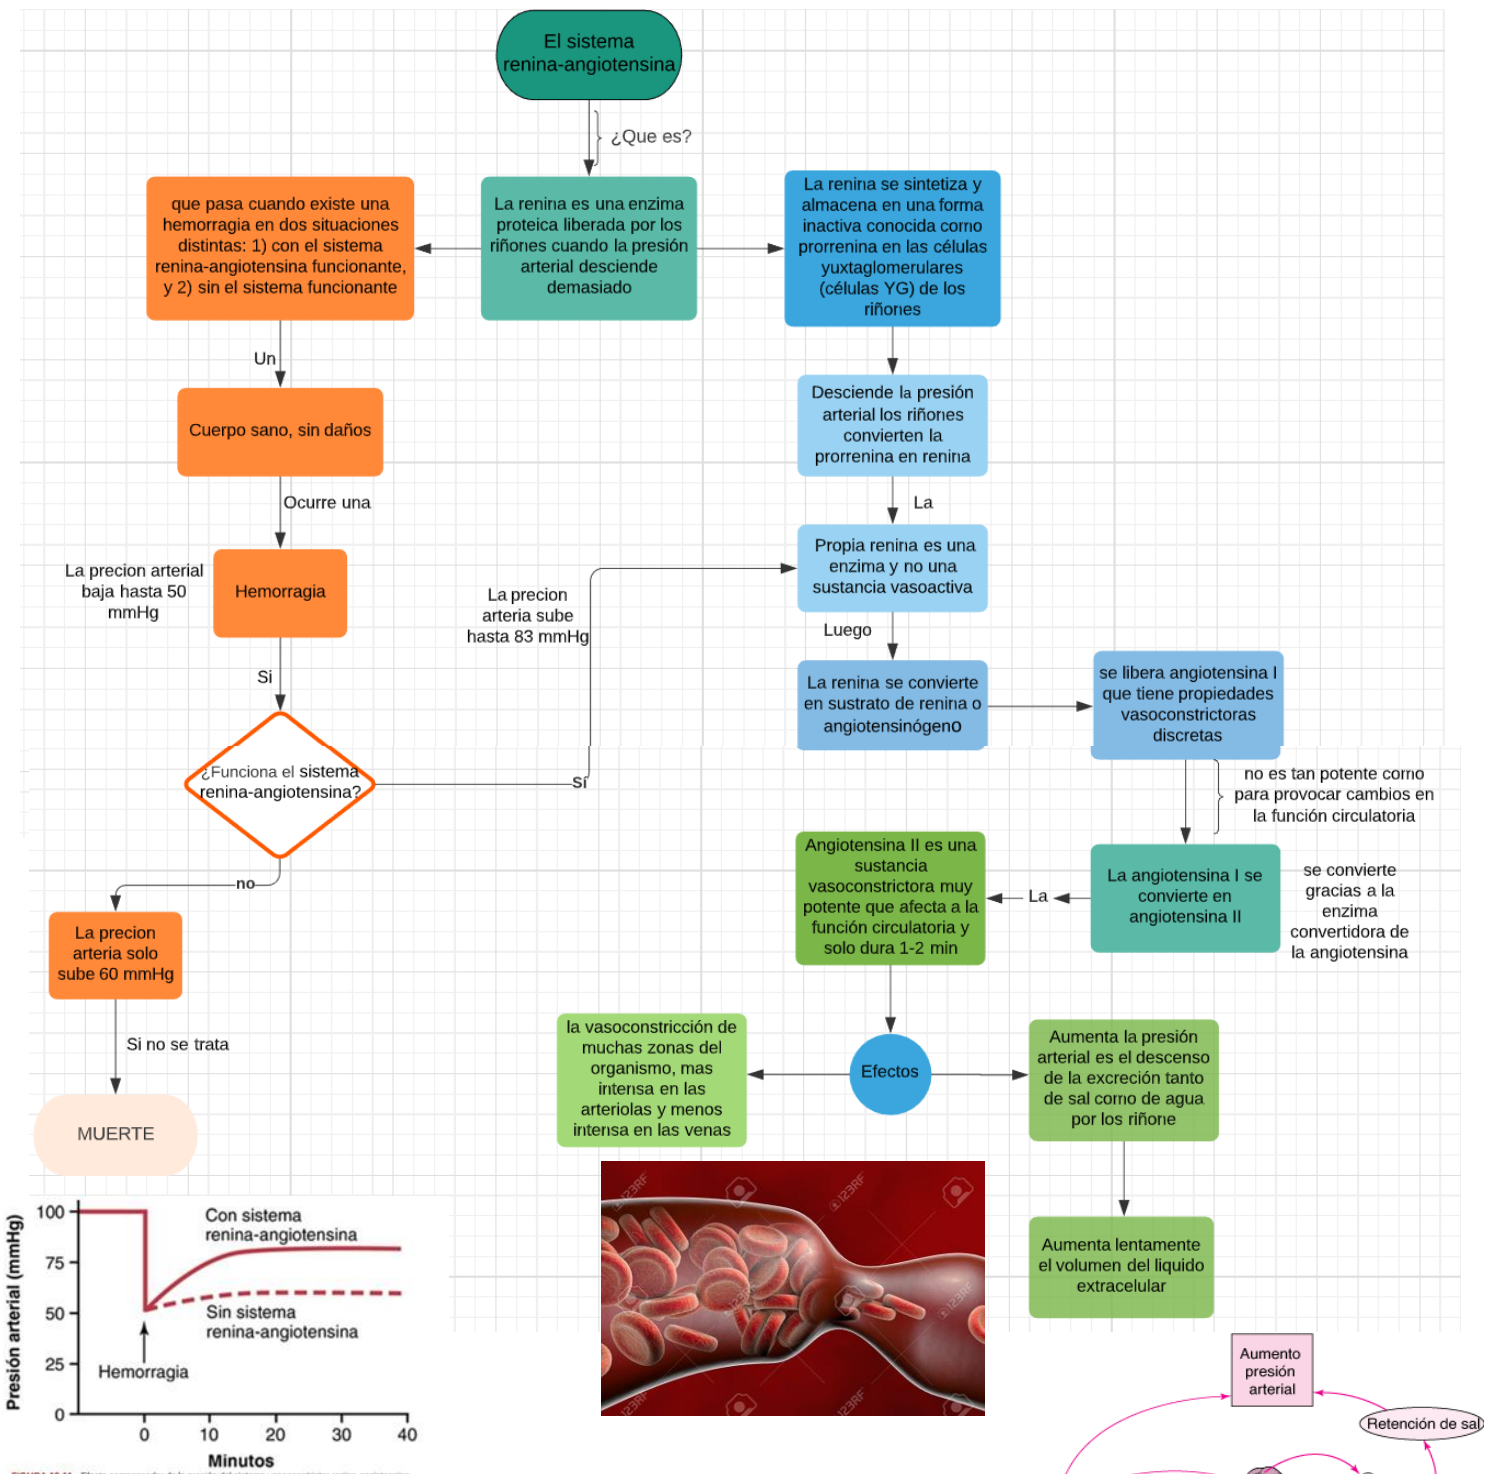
El sistema renina-angiotensina

¿Que es?

La renina es una enzima proteica liberada por los riñones cuando la presión arterial desciende demasiado

que pasa cuando existe una hemorragia en dos situaciones distintas: 1) con el sistema renina-angiotensina funcionante, y 2) sin el sistema funcionante

La renina se sintetiza y almacena en una forma inactiva conocida como prorrenina en las células yuxtaglomerulares (células YG) de los riñones

Un

Cuerpo sano, sin daños

Desciende la presión arterial los riñones convierten la prorrenina en renina

Ocurre una

La

La precion arterial baja hasta 50 mmHg

Hemorragia

La precion arteria sube hasta 83 mmHg

Propia renina es una enzima y no una sustancia vasoactiva

Luego

Si

La renina se convierte en sustrato de renina o angiotensinógeno

se libera angiotensina I que tiene propiedades vasoconstrictoras discretas

¿Funciona el sistema renina-angiotensina?

Sí

no es tan potente como para provocar cambios en la función circulatoria

no

Angiotensina II es una sustancia vasoconstrictora muy potente que afecta a la función circulatoria y solo dura 1-2 min

La

La angiotensina I se convierte en angiotensina II

se convierte gracias a la enzima convertidora de la angiotensina

La precion arteria solo sube 60 mmHg

Si no se trata

la vasoconstricción de muchas zonas del organismo, mas intensa en las arteriolas y menos intensa en las venas

Efectos

Aumenta la presión arterial es el descenso de la excreción tanto de sal como de agua por los riñone

MUERTE

100
75
50
25
0
Presión arterial (mmHg)
Con sistema renina-angiotensina
Sin sistema renina-angiotensina
Hemorragia
0 10 20 30 40
Minutos

Aumenta lentamente el volumen del liquido extracelular

Aumento presión arterial

Retención de sal